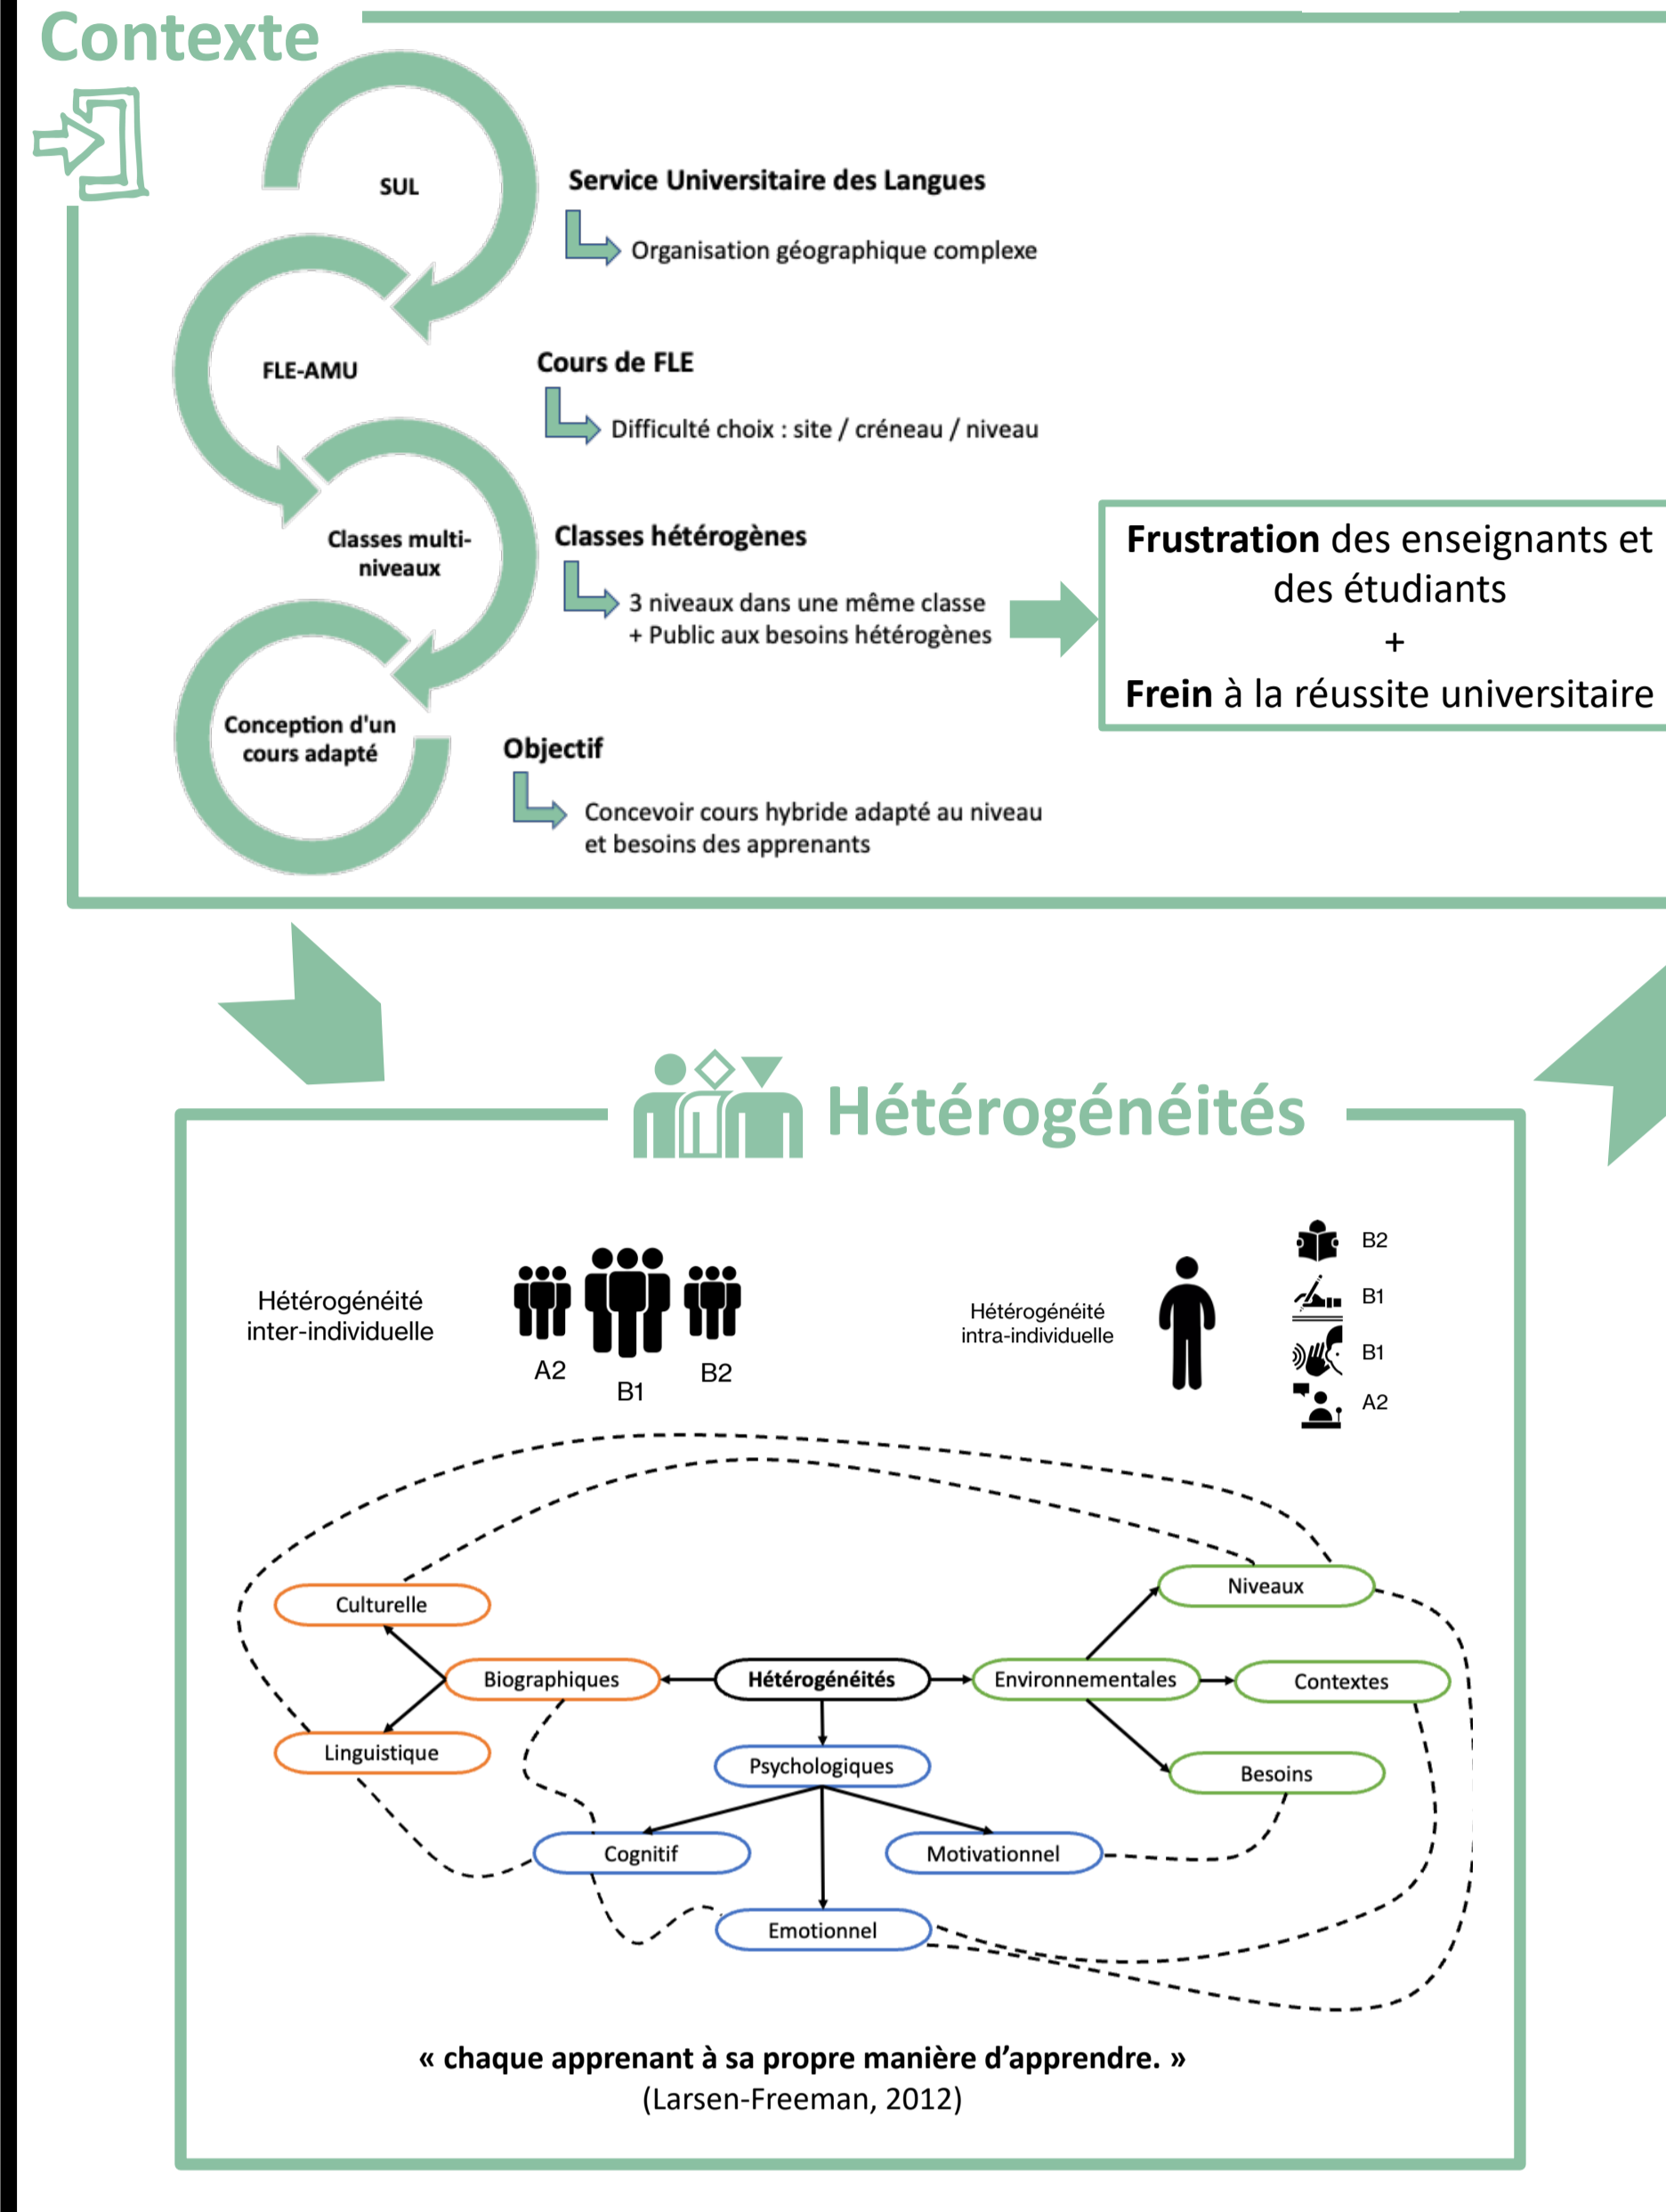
Contexte

SUL

Service Universitaire des Langues

Organisation géographique complexe

FLE-AMU

Cours de FLE

Difficulté choix : site / créneau / niveau

Classes multi-niveaux

Classes hétérogènes

3 niveaux dans une même classe
+ Public aux besoins hétérogènes

Frustration des enseignants et des étudiants
+
Frein à la réussite universitaire

Conception d'un cours adapté

Objectif

Concevoir cours hybride adapté au niveau et besoins des apprenants

Hétérogénéités

Hétérogénéité inter-individuelle

A2 B1 B2

Hétérogénéité intra-individuelle

B2
B1
B1
A2

Culturelle
Biographiques
Linguistique
Hétérogénéités
Environnementales
Niveaux
Contextes
Besoins
Psychologiques
Cognitif
Motivationnel
Emotionnel

« chaque apprenant à sa propre manière d'apprendre. »
(Larsen-Freeman, 2012)